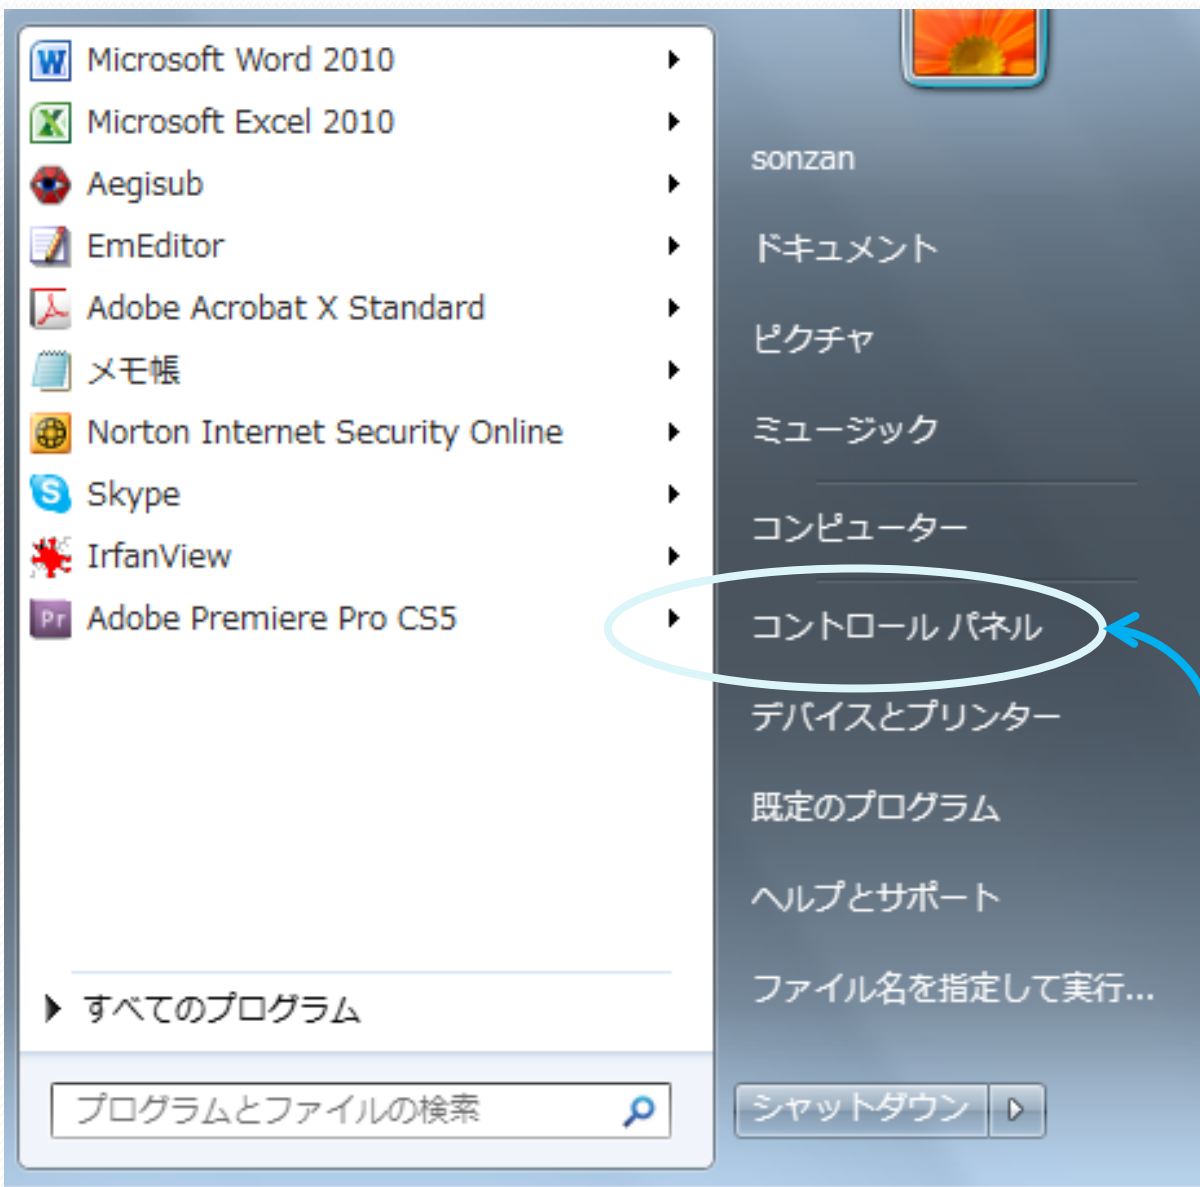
Microsoft Word 2010
Microsoft Excel 2010
Aegisub
EmEditor
Adobe Acrobat X Standard
メモ帳
Norton Internet Security Online
Skype
IrfanView
Adobe Premiere Pro CS5

すべてのプログラム

プログラムとファイルの検索

sonzan
ドキュメント
ピクチャ
ミュージック
コンピューター
コントロール パネル
デバイスとプリンター
既定のプログラム
ヘルプとサポート
ファイル名を指定して実行...

シャットダウン